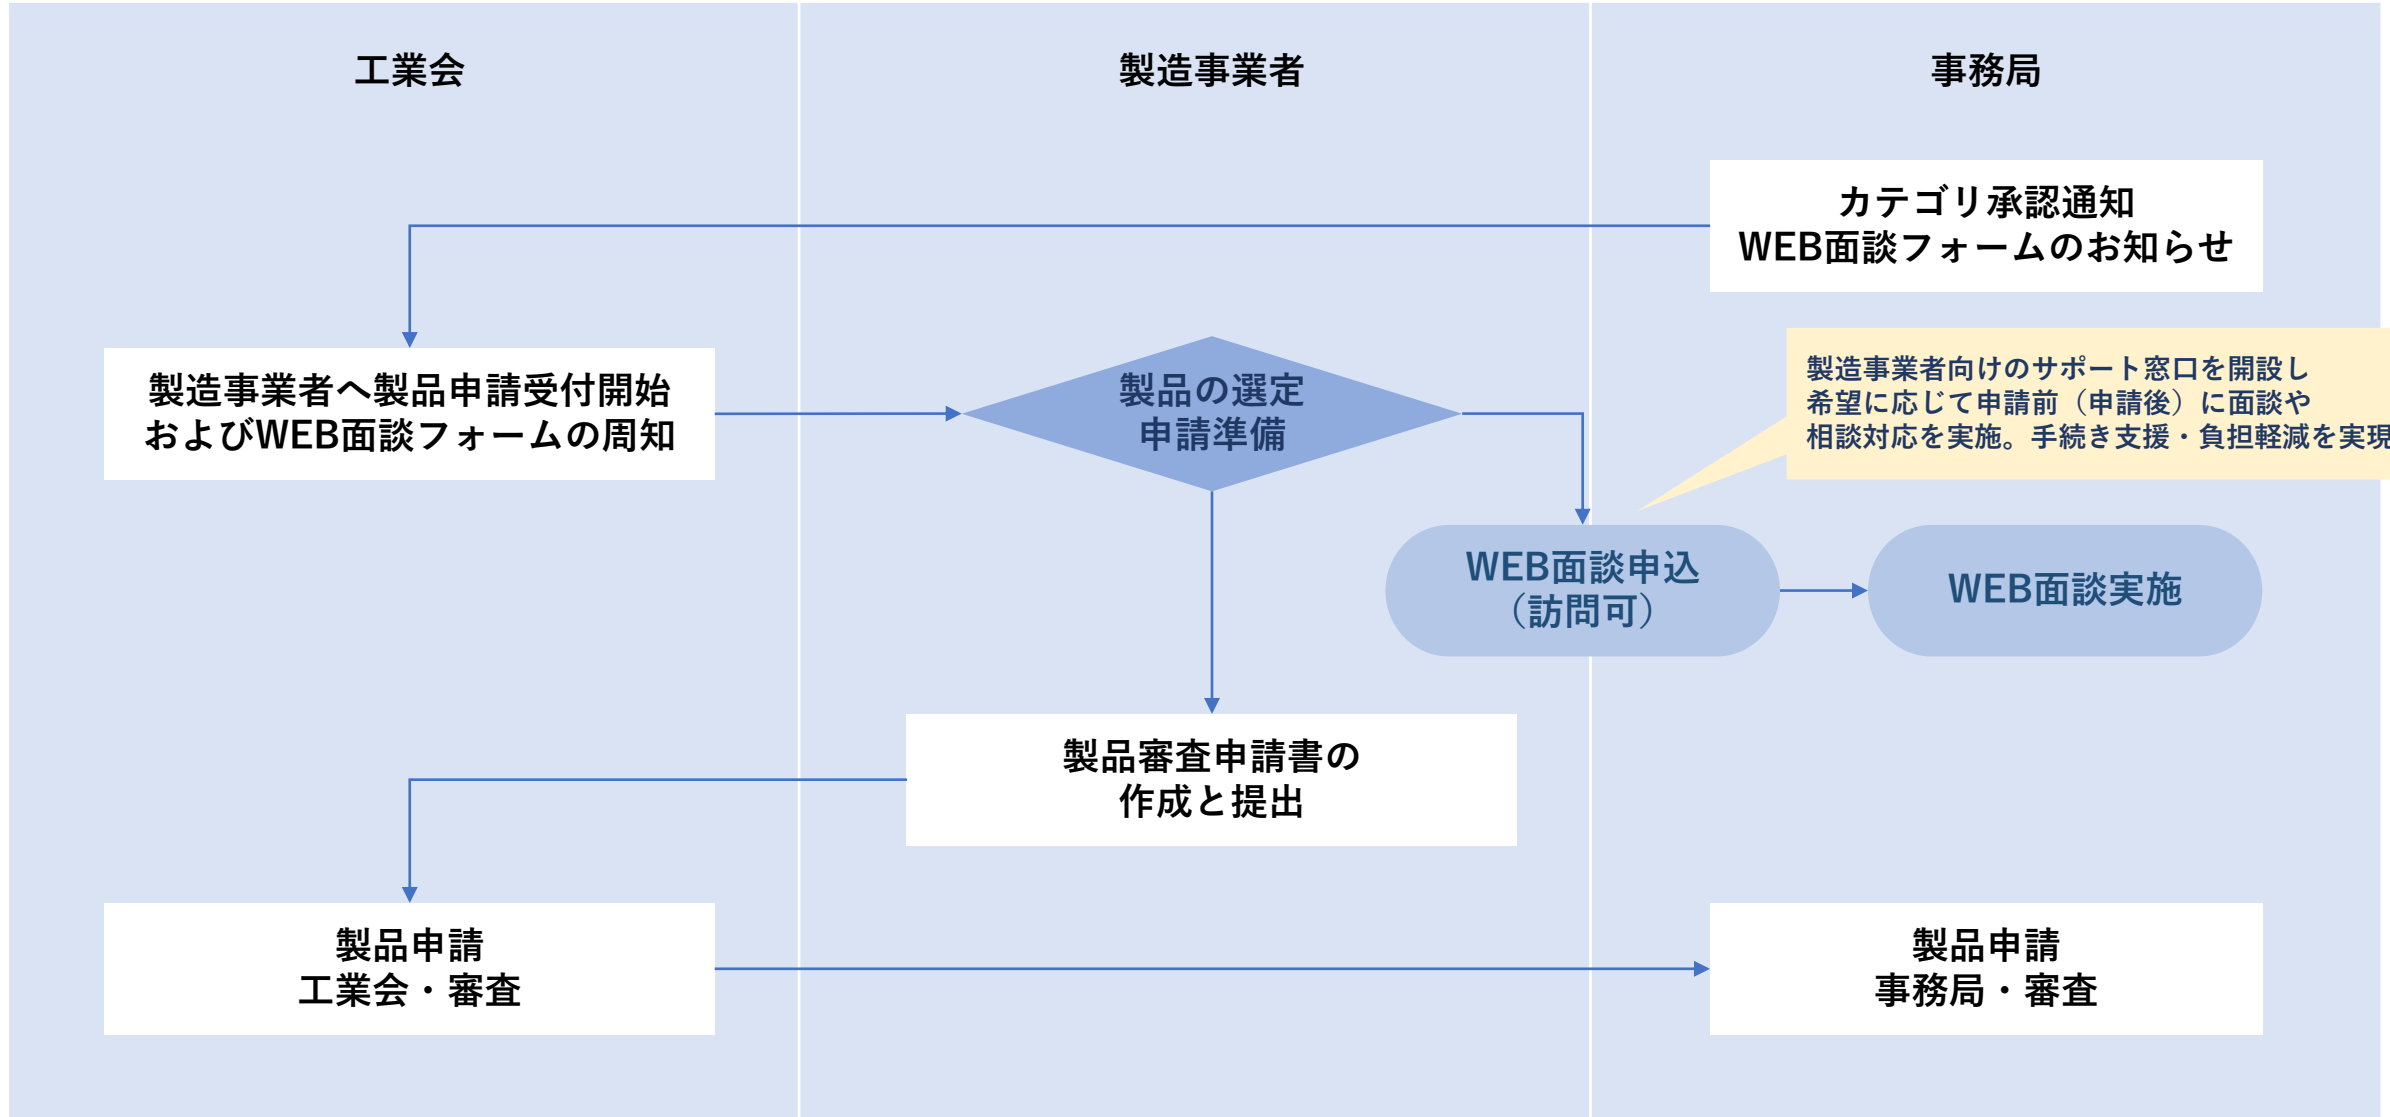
工業会

製造事業者

事務局

カテゴリ承認通知
WEB面談フォームのお知らせ

製造事業者へ製品申請受付開始
およびWEB面談フォームの周知

製品の選定
申請準備

製造事業者向けのサポート窓口を開設し
希望に応じて申請前（申請後）に面談や
相談対応を実施。手続き支援・負担軽減を実現

WEB面談申込
（訪問可）

WEB面談実施

製品審査申請書の
作成と提出

製品申請
工業会・審査

製品申請
事務局・審査